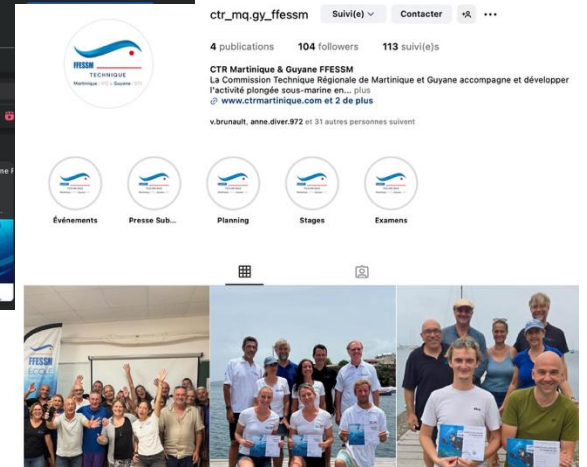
ctr_mq.gy_ffessm Suivi(e) Contacter

4 publications 104 followers 113 suivi(e)s

CTR Martinique & Guyane FFESSM
La Commission Technique Régionale de Martinique et Guyane accompagne et développer l'activité plongée sous-marine en... plus
www.ctrmartinique.com et 2 de plus

v.brunault, anne.diver.972 et 31 autres personnes suivent

FFESSM TECHNIQUE Martinique Guyane

Événements
Presse Sub...
Planning
Stages
Examens

FFESSM